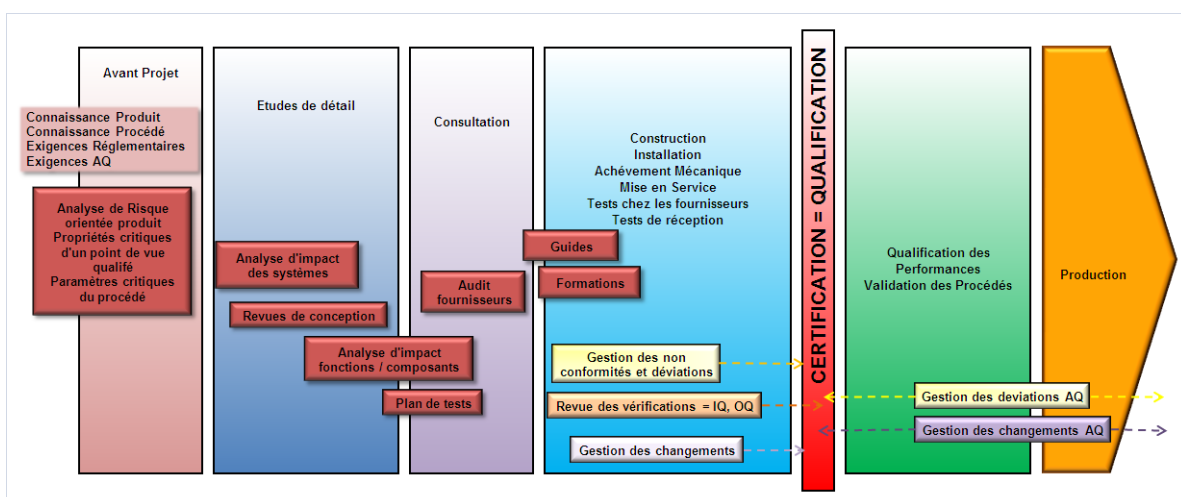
Avant Projet

Connaissance Produit
Connaissance Procédé
Exigences Réglementaires
Exigences AQ

Analyse de Risque orientée produit
Propriétés critiques d'un point de vue qualifé
Paramètres critiques du procédé

Etudes de détail

Analyse d'impact des systèmes

Revues de conception

Analyse d'impact fonctions / composants

Plan de tests

Consultation

Audit fournisseurs

Construction
Installation
Achèvement Mécanique
Mise en Service
Tests chez les fournisseurs
Tests de réception

Guides

Formations

Gestion des non conformités et déviations

Revue des vérifications = IQ, OQ

Gestion des changements

CERTIFICATION = QUALIFICATION

Qualification des Performances
Validation des Procédés

Gestion des deviations AQ

Gestion des changements AQ

Production